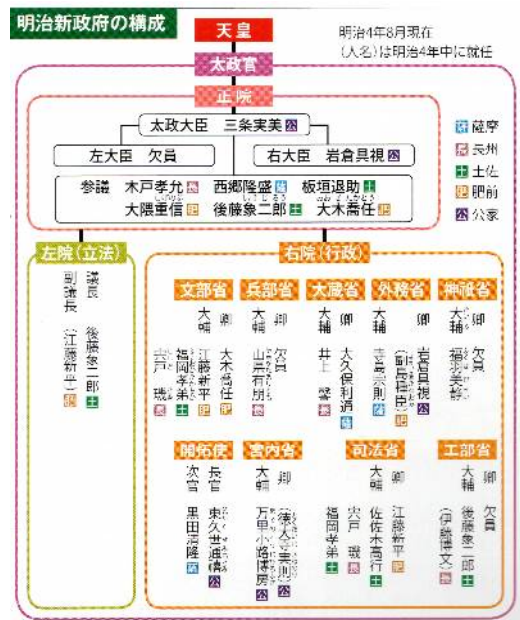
明治新政府の構成

天皇

明治4年8月現在
（人名）は明治4年中に就任

太政官

正院

太政大臣　三条実美 公

左大臣　欠員

右大臣　岩倉具視 公

参議　木戸孝允 長　西郷隆盛 薩　板垣退助 土
大隈重信 肥　後藤象二郎 土　大木喬任 肥

薩 薩摩
長 長州
土 土佐
肥 肥前
公 公家

左院（立法）

議長　後藤象二郎 土
副議長　（江藤新平）肥

右院（行政）

文部省
卿　大木喬任 肥
大輔　江藤新平 肥
福岡孝弟 土
宍戸　璣 長

兵部省
卿　欠員
大輔　山県有朋 長

大蔵省
卿　大久保利通 薩
大輔　井上　馨 長

外務省
卿　岩倉具視 公
（副島種臣）肥
大輔　寺島宗則 薩

神祇省
卿　欠員
大輔　福羽美静

開拓使
長官　東久世通禧 公
次官　黒田清隆 薩

宮内省
卿　（徳大寺実則）公
大輔　万里小路博房 公

司法省
卿　江藤新平 肥
大輔　佐佐木高行 土
宍戸　璣 長
福岡孝弟 土

工部省
卿　欠員
大輔　後藤象二郎 土
（伊藤博文）長